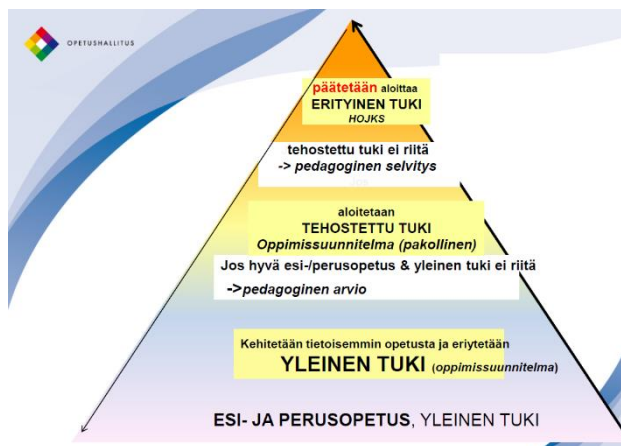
OPETUSHALLITUS

päätetään aloittaa
ERITYINEN TUKI
HOJKS

tehostettu tuki ei riitä
-> pedagoginen selvitys

aloitetaan
TEHOSTETTU TUKI
Oppimissuunnitelma (pakollinen)

Jos hyvä esi-/perusopetus & yleinen tuki ei riitä
->pedagoginen arvio

Kehitetään tietoisemmin opetusta ja eriytetään
YLEINEN TUKI (oppimissuunnitelma)

ESI- JA PERUSOPETUS, YLEINEN TUKI